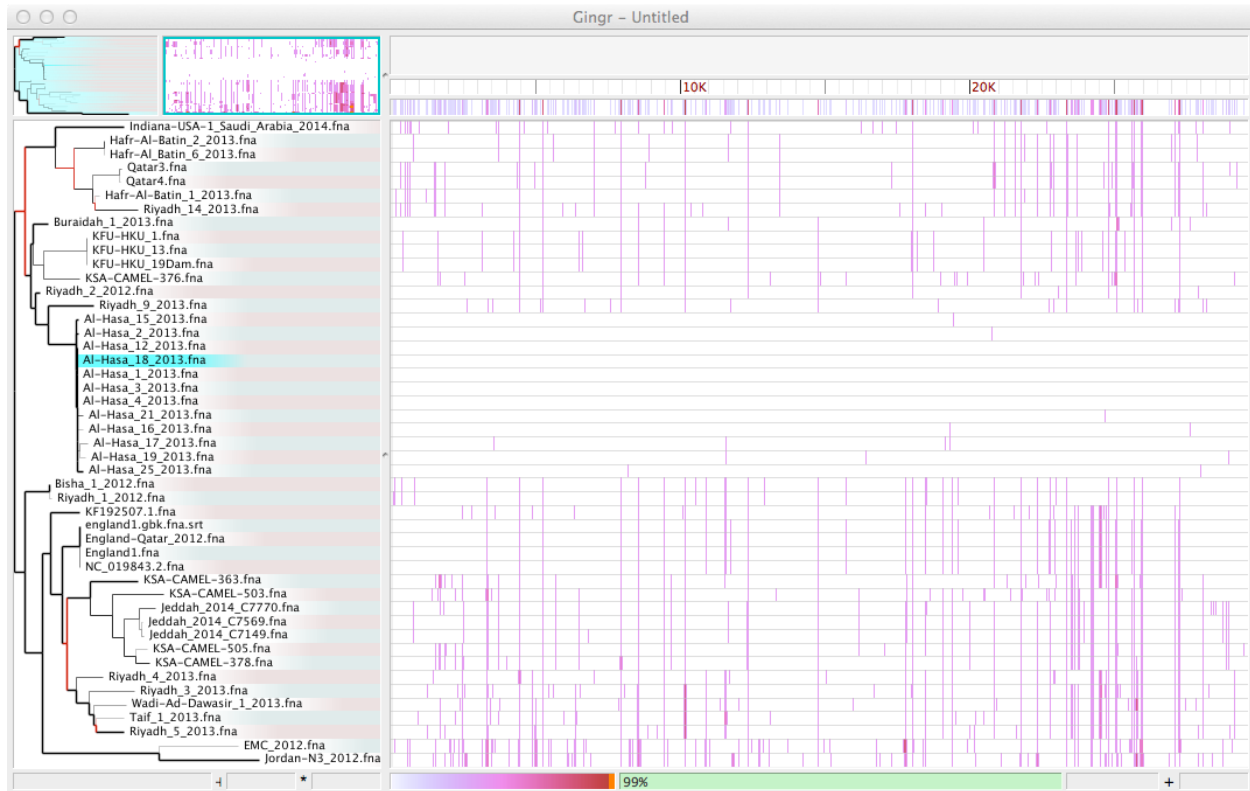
Gingr – Untitled

10K

20K

Indiana-USA-1_Saudi_Arabia_2014.fna
Hafr-Al-Batin_2_2013.fna
Hafr-Al-Batin_6_2013.fna
Qatar3.fna
Qatar4.fna
Hafr-Al-Batin_1_2013.fna
Riyadh_14_2013.fna
Buraidah_1_2013.fna
KFU-HKU_1.fna
KFU-HKU_13.fna
KFU-HKU_19Dam.fna
KSA-CAMEL-376.fna
Riyadh_2_2012.fna
Riyadh_9_2013.fna
Al-Hasa_15_2013.fna
Al-Hasa_2_2013.fna
Al-Hasa_12_2013.fna
Al-Hasa_18_2013.fna
Al-Hasa_1_2013.fna
Al-Hasa_3_2013.fna
Al-Hasa_4_2013.fna
Al-Hasa_21_2013.fna
Al-Hasa_16_2013.fna
Al-Hasa_17_2013.fna
Al-Hasa_19_2013.fna
Al-Hasa_25_2013.fna
Bisha_1_2012.fna
Riyadh_1_2012.fna
KF192507.1.fna
england1.gbk.fna.srt
England-Qatar_2012.fna
England1.fna
NC_019843.2.fna
KSA-CAMEL-363.fna
KSA-CAMEL-503.fna
Jeddah_2014_C7770.fna
Jeddah_2014_C7569.fna
Jeddah_2014_C7149.fna
KSA-CAMEL-505.fna
KSA-CAMEL-378.fna
Riyadh_4_2013.fna
Riyadh_3_2013.fna
Wadi-Ad-Dawasir_1_2013.fna
Taif_1_2013.fna
Riyadh_5_2013.fna
EMC_2012.fna
Jordan-N3_2012.fna

*

99%

+